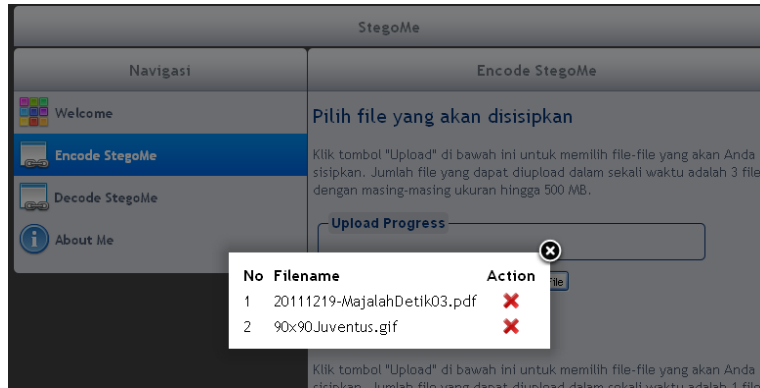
StegoMe

Navigasi

Welcome

Encode StegoMe

Decode StegoMe

About Me

Encode StegoMe

Pilih file yang akan disisipkan

Klik tombol "Upload" di bawah ini untuk memilih file-file yang akan Anda sisipkan. Jumlah file yang dapat diupload dalam sekali waktu adalah 3 file dengan masing-masing ukuran hingga 500 MB.

Upload Progress

| No | Filename | Action |
|---|---|---|
| 1 | 20111219-MajalahDetik03.pdf | ✖ |
| 2 | 90x90Juventus.gif | ✖ |

File

Klik tombol "Upload" di bawah ini untuk memilih file-file yang akan Anda sisipkan. Jumlah file yang dapat diupload dalam sekali waktu adalah 1 file